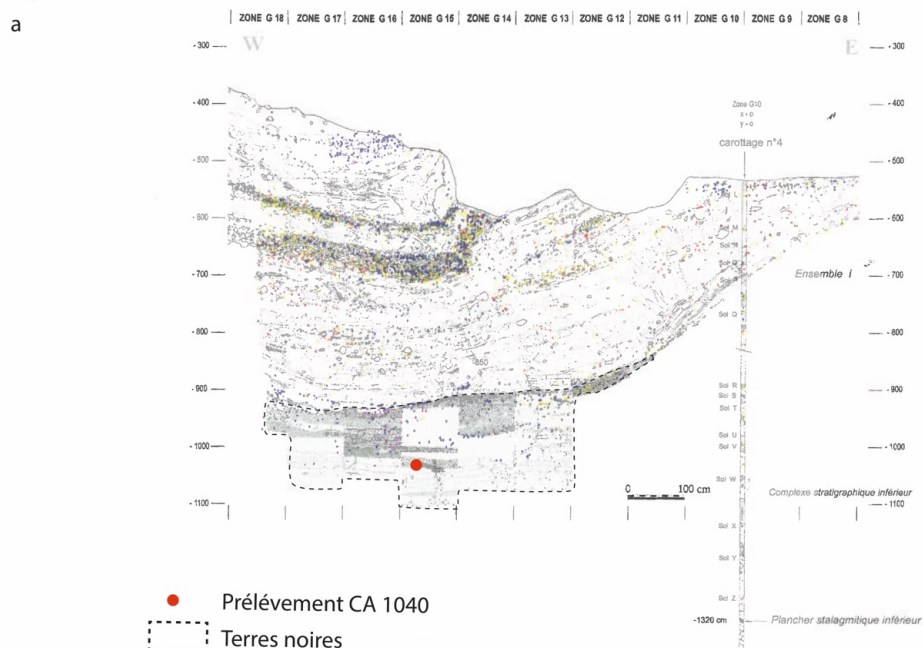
a

ZONE G 18 | ZONE G 17 | ZONE G 16 | ZONE G 15 | ZONE G 14 | ZONE G 13 | ZONE G 12 | ZONE G 11 | ZONE G 10 | ZONE G 9 | ZONE G 8

W

E

- 300
- 400
- 500
- 600
- 700
- 800
- 900
- 1000
- 1100

- 300
- 400
- 500
- 600
- 700
- 800
- 900
- 1000
- 1100

Zone G10
x = 0
y = 0

carottage n°4

Sol L
Sol M
Sol N
Sol O
Sol P
Sol Q
Sol R
Sol S
Sol T
Sol U
Sol V
Sol W
Sol X
Sol Y
Sol Z

Ensemble I

850

0 100 cm

Complexe stratigraphique inférieur

-1320 cm

Plancher stalagmitique inférieur

Prélévement CA 1040

Terres noires